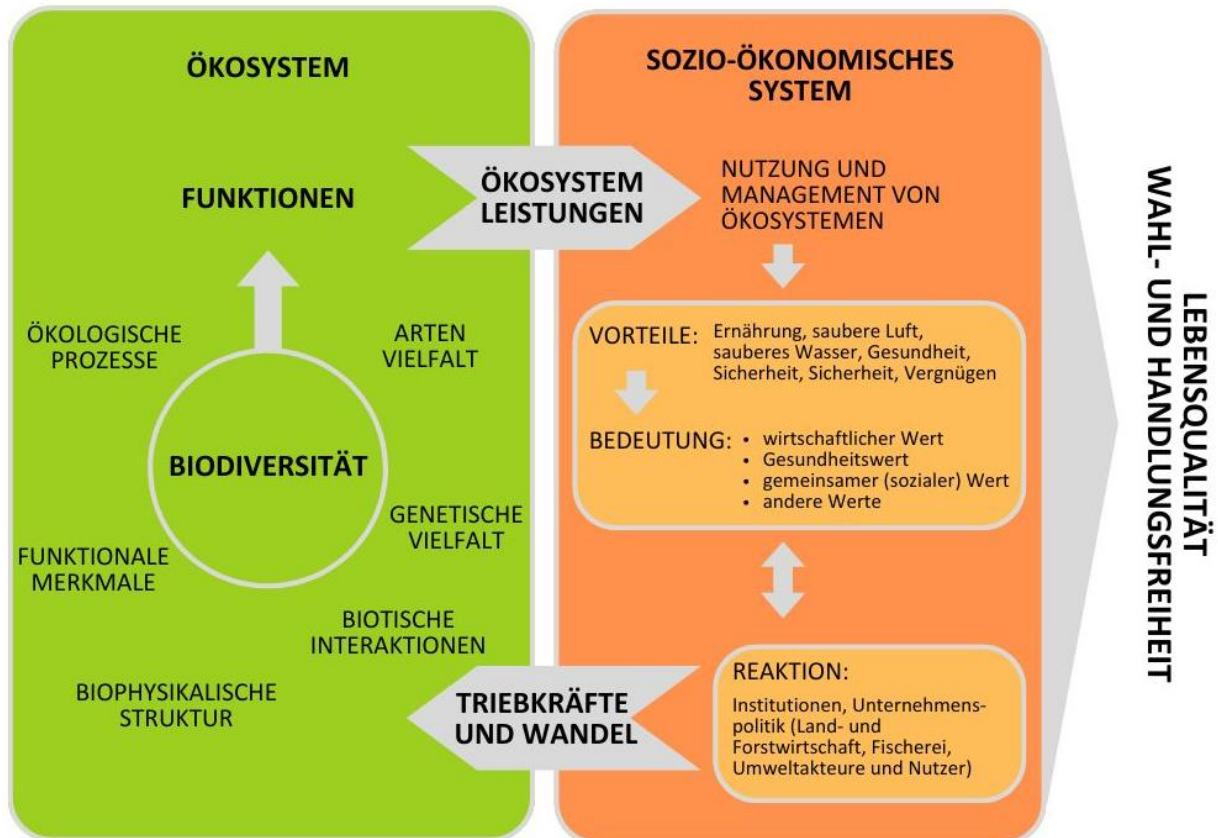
ÖKOSYSTEM

FUNKTIONEN

ÖKOLOGISCHE PROZESSE

ARTEN VIELFALT

BIODIVERSITÄT

GENETISCHE VIELFALT

FUNKTIONALE MERKMALE

BIOTISCHE INTERAKTIONEN

BIOPHYSIKALISCHE STRUKTUR

ÖKOSYSTEM LEISTUNGEN

TRIEBKRÄFTE UND WANDEL

SOZIO-ÖKONOMISCHES SYSTEM

NUTZUNG UND MANAGEMENT VON ÖKOSYSTEMEN

VORTEILE: Ernährung, saubere Luft, sauberes Wasser, Gesundheit, Sicherheit, Sicherheit, Vergnügen

BEDEUTUNG:
• wirtschaftlicher Wert
• Gesundheitswert
• gemeinsamer (sozialer) Wert
• andere Werte

REAKTION:
Institutionen, Unternehmenspolitik (Land- und Forstwirtschaft, Fischerei, Umweltakteure und Nutzer)

LEBENSQUALITÄT
WAHL- UND HANDLUNGSFREIHEIT